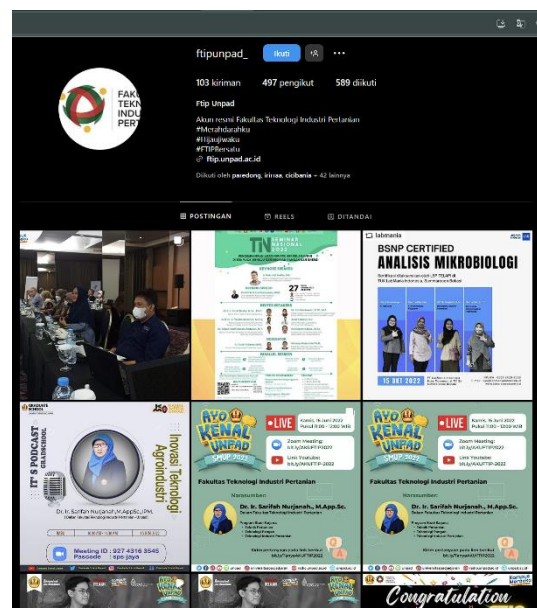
ftipunpad_ Ikuti

103 kiriman 497 pengikut 589 diikuti

Ftip Unpad

Akun resmi Fakultas Teknologi Industri Pertanian
#Merahdarahku
#Hijaujiwaku
#FTIPBersatu
ftip.unpad.ac.id

Diikuti oleh paredong, iriruu, cicibania + 42 lainnya

FAKULTAS TEKNOLOGI INDUSTRI PERTANIAN

POSTINGAN REELS DITANDAI

SEMINAR NASIONAL 2022

labmania

BSNP CERTIFIED
ANALISIS MIKROBIOLOGI

15 OKT 2022

IT'S PODCAST GRADSCHOOL

Inovasi Teknologi Agroindustri

Dr. Ir. Sarifah Nurjanah, M.AppSc., IPM.

Meeting ID : 927 4316 8545
Passcode : spe-jaya

AYO KENAL UNPAD SMUP 2022

LIVE

Zoom Meeting:
bit.ly/AKUFTIP2022

Link Youtube:
bit.ly/AKUFTIP-2022

Fakultas Teknologi Industri Pertanian

Narasumber:
Dr. Ir. Sarifah Nurjanah, M.App.Sc.

AYO KENAL UNPAD SMUP 2022

LIVE

Zoom Meeting:
bit.ly/AKUFTIP2022

Link Youtube:
bit.ly/AKUFTIP-2022

Fakultas Teknologi Industri Pertanian

Narasumber:
Dr. Ir. Sarifah Nurjanah, M.App.Sc.

Congratulation